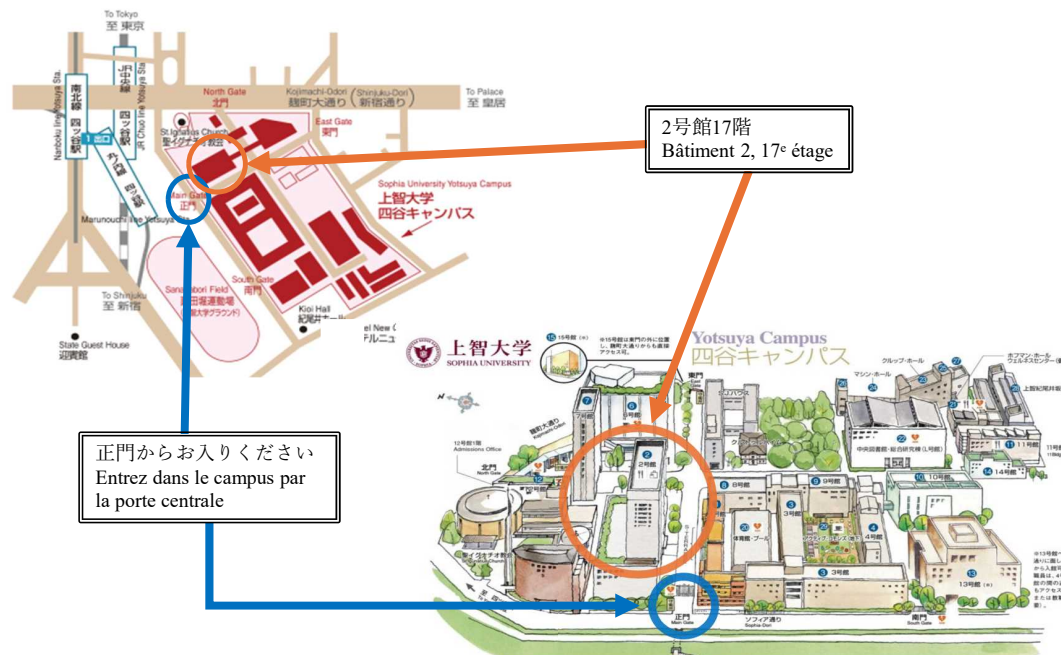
To Tokyo
至 東京

南北線 四ツ谷駅
Namboku line Yotsuya Sta.

JR中央線 四ツ谷駅
JR Chuo line Yotsuya Sta.

丸ノ内線 四ツ谷駅
Marunouchi line Yotsuya Sta.

North Gate
北門

Kojimachi-Odori
麹町大通り

Shinjuku-Dori
新宿通り

To Palace
至 皇居

St.Ignatius Church
聖イグナチオ教会

East Gate
東門

Main Gate
正門

Sophia University Yotsuya Campus
上智大学
四谷キャンパス

South Gate
南門

Sanadabori Field
真田堀運動場
(上智大学グラウンド)

To Shinjuku
至 新宿

Kioi Hall
紀尾井ホール

Hotel New Otani
ホテルニューオータニ

State Guest House
迎賓館

2号館17階
Bâtiment 2, 17$^{e}$ étage

上智大学
SOPHIA UNIVERSITY

Yotsuya Campus
四谷キャンパス

正門からお入りください
Entrez dans le campus par la porte centrale

15号館
東門
北門
12号館1階 Admissions Office
麹町大通り
2号館
8号館
9号館
10号館
11号館
14号館
13号館
3号館
4号館
体育館・プール
中央図書館・総合研究棟(L号館)
クルトゥール・ホール
マシン・ホール
ホフマン・ホール
正門 Main Gate
南門 South Gate
ソフィア通り Sophia-Dori